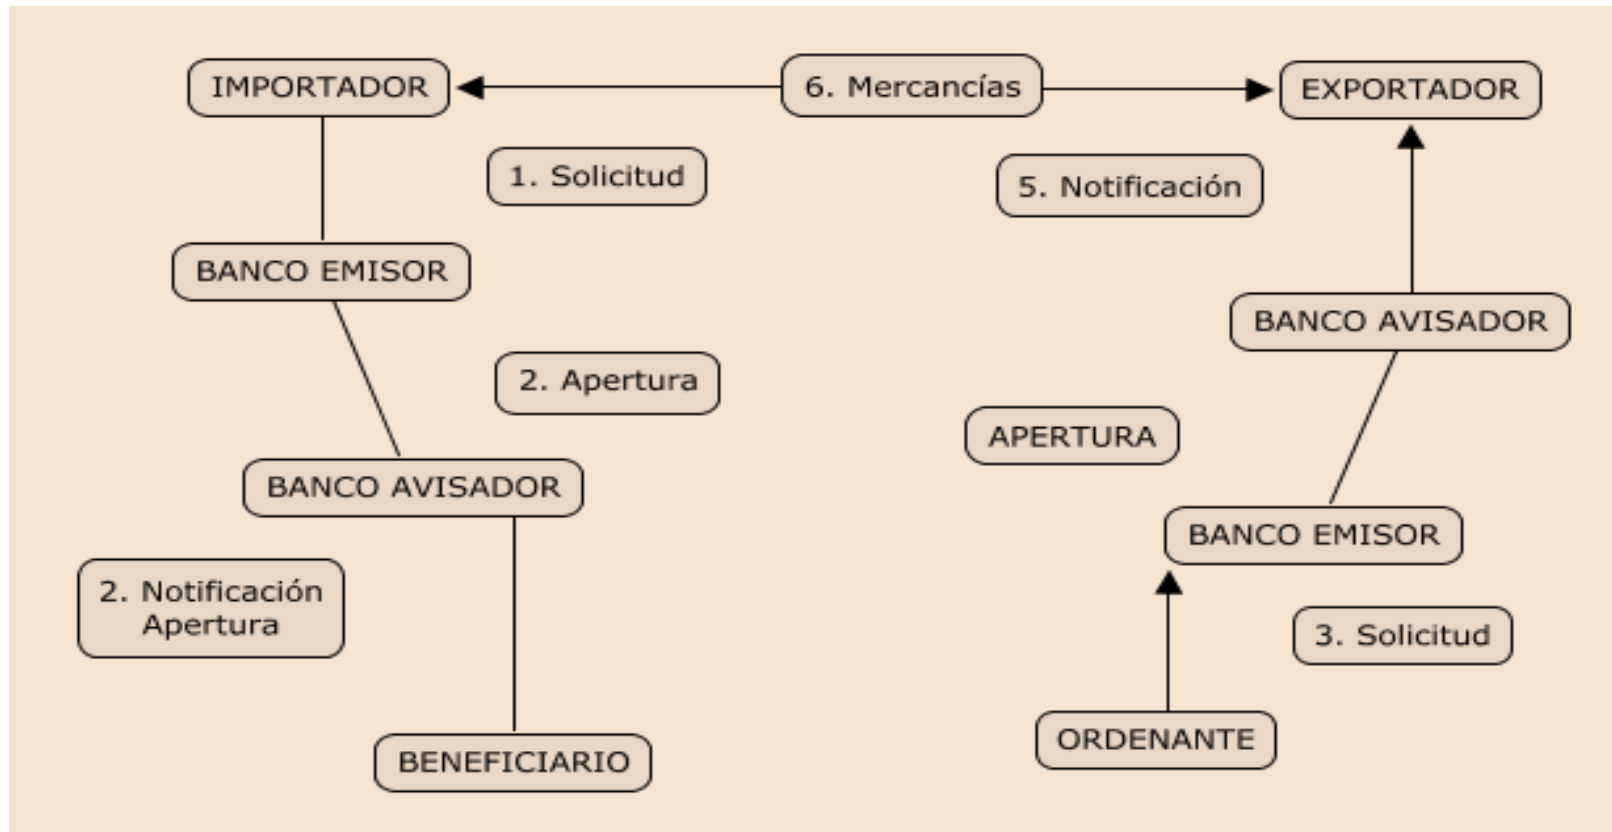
IMPORTADOR

6. Mercancías

EXPORTADOR

1. Solicitud

5. Notificación

BANCO EMISOR

BANCO AVISADOR

2. Apertura

APERTURA

BANCO AVISADOR

BANCO EMISOR

2. Notificación Apertura

3. Solicitud

ORDENANTE

BENEFICIARIO